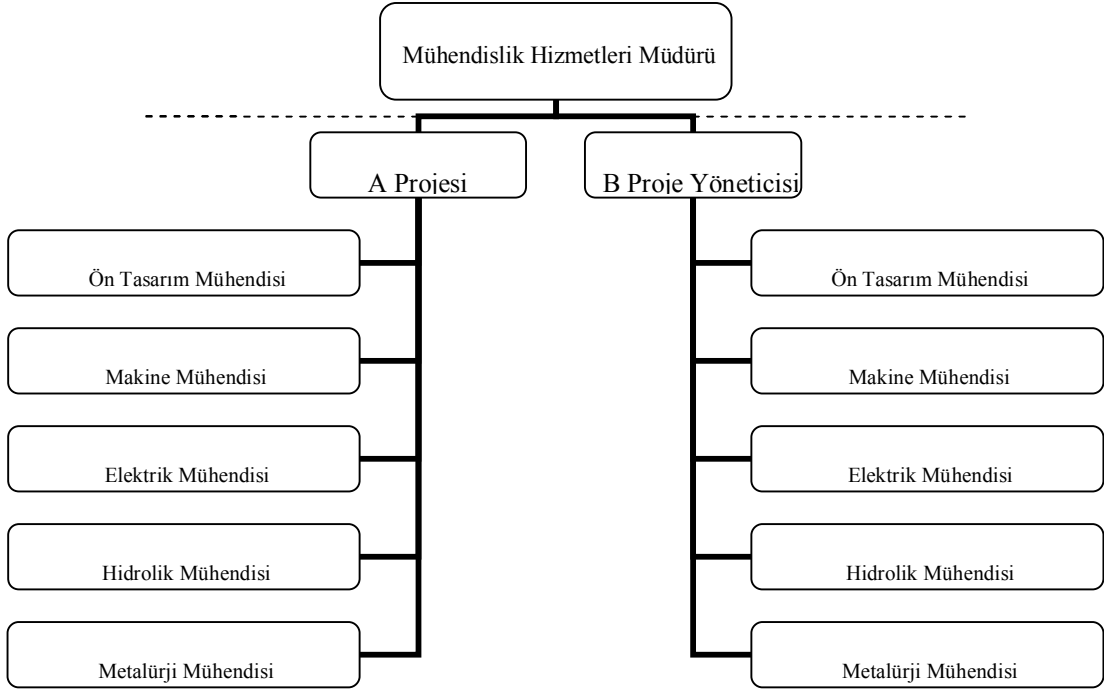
Mühendislik Hizmetleri Müdürü

A Projesi

B Proje Yöneticisi

Ön Tasarım Mühendisi

Makine Mühendisi

Elektrik Mühendisi

Hidrolik Mühendisi

Metalürji Mühendisi

Ön Tasarım Mühendisi

Makine Mühendisi

Elektrik Mühendisi

Hidrolik Mühendisi

Metalürji Mühendisi